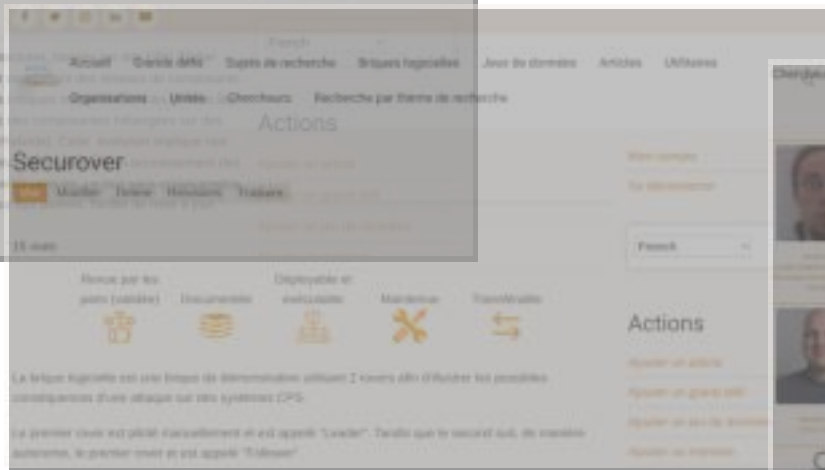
Accueil Grands défis Sujets de recherche Briques logicielles Jeux de données Articles Utilitaires
Organisations Unités Chercheurs Recherche par thème de recherche

Securover
Voir Modifier Traduire Révisions Traduire

15 views

Actions

Mon compte
Se déconnecter

French

Actions
Ajouter un article
Ajouter un grand défi

Reconnue par les pairs (validée) Documentée Déployable et exécutable Maintenue Transférable

La brique logicielle est une brique de démonstration utilisant 2 rovers afin d'illustrer les possibles conséquences d'une attaque sur des systèmes CPS.

Le premier rover est piloté manuellement et est appelé "Leader". Tandis que le second suit, de manière autonome, le premier rover et est appelé "Follower".